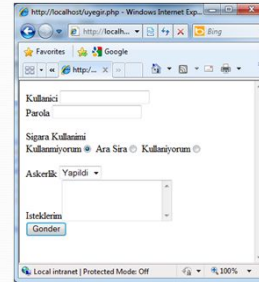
http://localhost/uyegir.php - Windows Internet Exp...

http://localh...

Bing

Favorites

Google

http:/...

Kullanici

Parola

Sigara Kullanimi

Kullanmiyorum Ara Sira Kullaniyorum

Askerlik Yapildi

Isteklerim

Gonder

Local intranet | Protected Mode: Off

100%